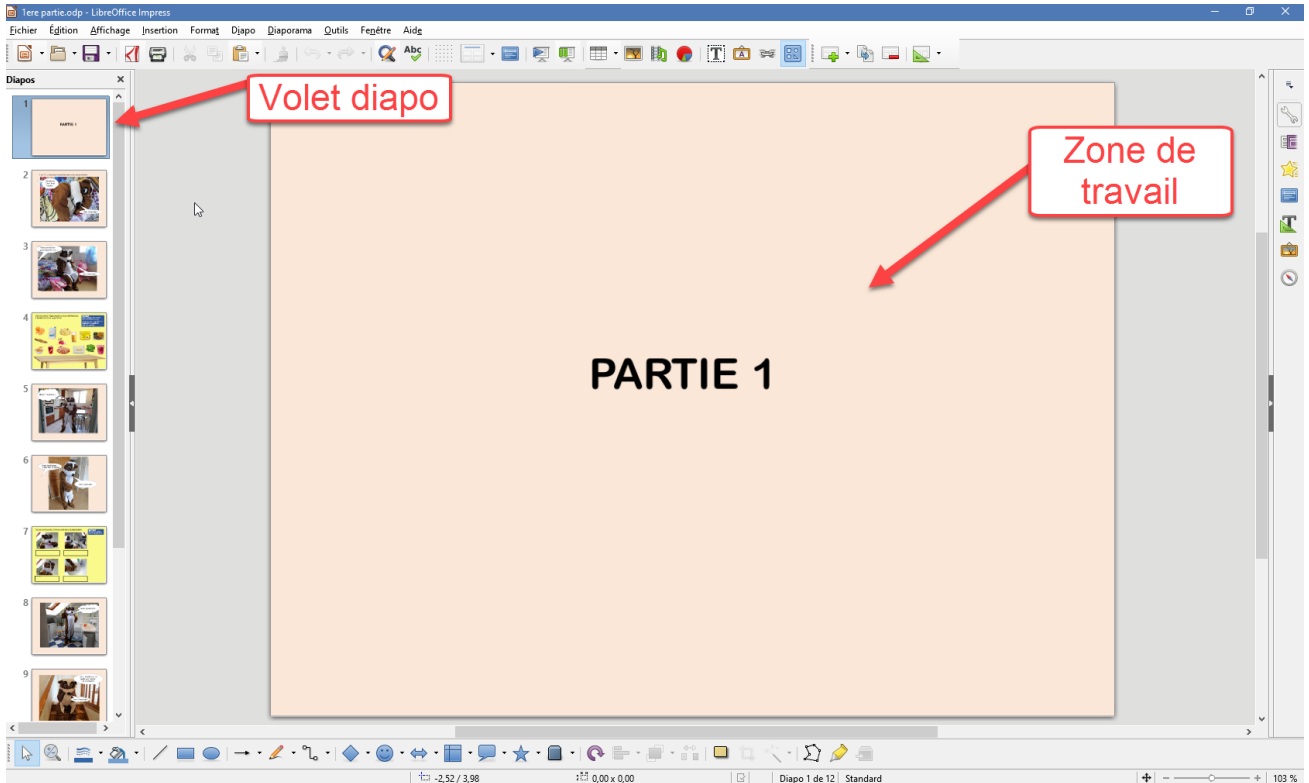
1ere partie.odp - LibreOffice Impress

Fichier Édition Affichage Insertion Format Diapo Diaporama Outils Fenêtre Aide

Diapos

1
PARTIE 1

2

3

4

5

6

7

8

9

Volet diapo

Zone de travail

PARTIE 1

-2,52 / 3,98
0,00 x 0,00
Diapo 1 de 12
Standard
103 %